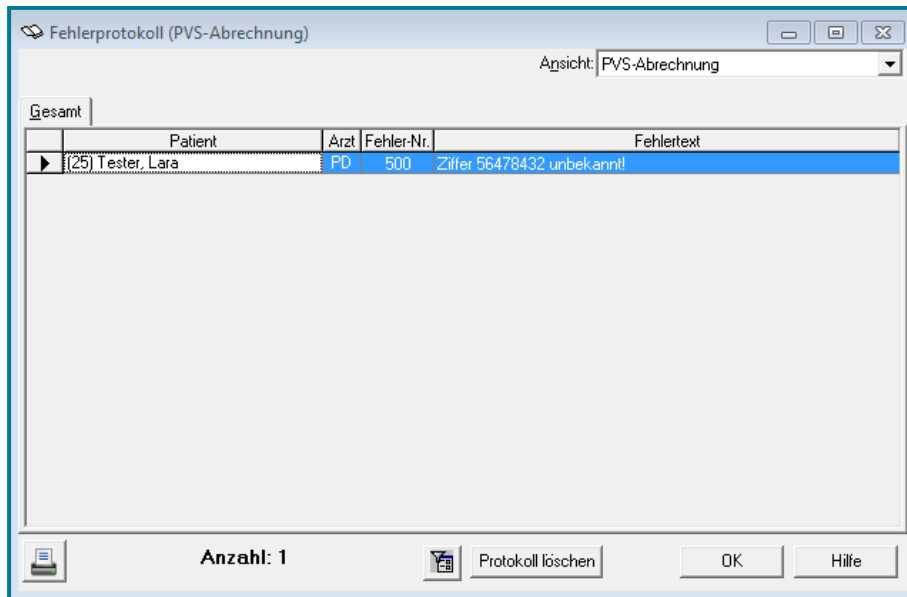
Fehlerprotokoll (PVS-Abrechnung)

Ansicht: PVS-Abrechnung

Gesamt

| Patient | Arzt | Fehler-Nr. | Fehlertext |
|---|---|---|---|
| (25) Tester, Lara | PD | 500 | Ziffer 56478432 unbekannt! |

Anzahl: 1

Protokoll löschen

OK

Hilfe